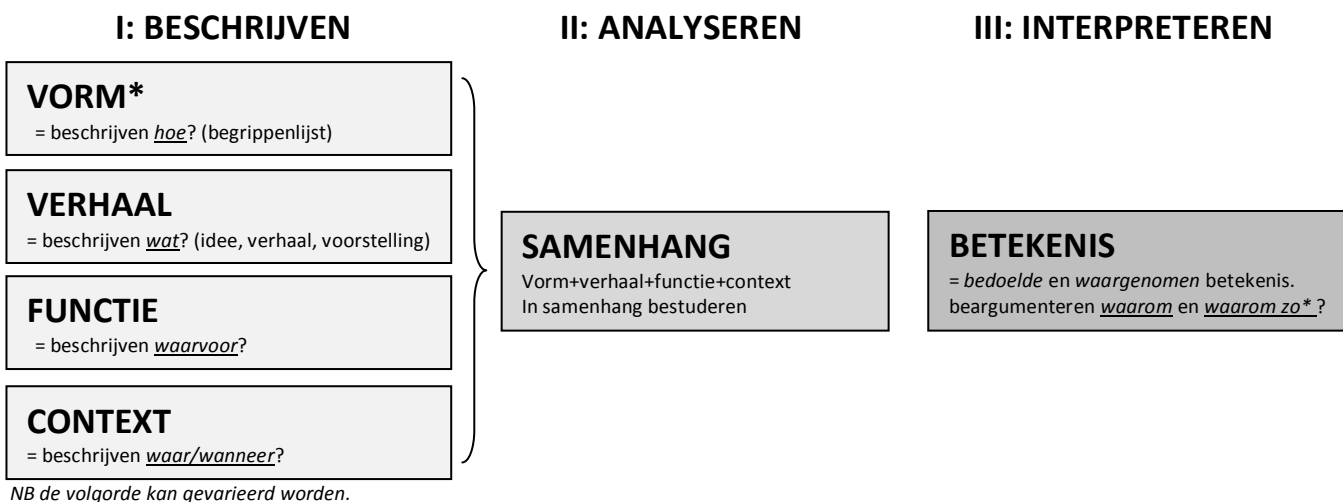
I: BESCHRIJVEN

VORM*
= beschrijven *hoe*? (begrippenlijst)

VERHAAL
= beschrijven *wat*? (idee, verhaal, voorstelling)

FUNCTIE
= beschrijven *waarvoor*?

CONTEXT
= beschrijven *waar/wanneer*?

NB de volgorde kan gevarieerd worden.

II: ANALYSEREN

SAMENHANG
Vorm+verhaal+functie+context
In samenhang bestuderen

III: INTERPRETEREN

BETEKENIS
= *bedoelde* en *waargenomen* betekenis.
beargumenteren *waarom* en *waarom zo**?